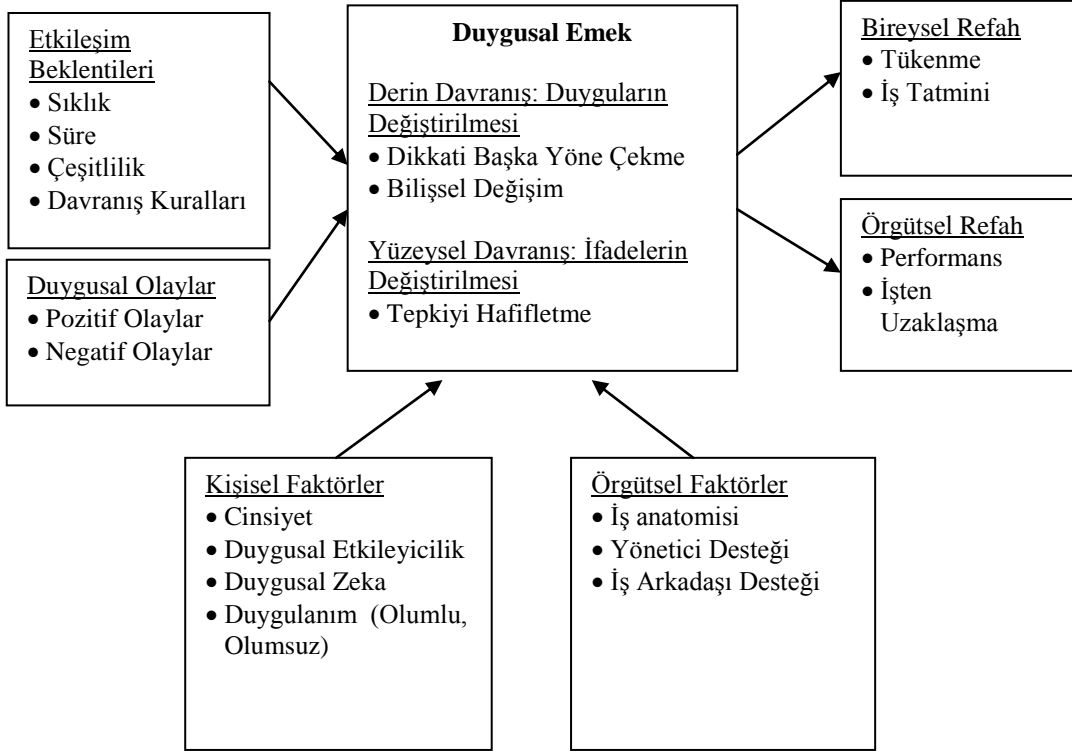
Etkileşim Beklentileri
• Sıklık
• Süre
• Çeşitlilik
• Davranış Kuralları

Duygusal Olaylar
• Pozitif Olaylar
• Negatif Olaylar

Duygusal Emek

Derin Davranış: Duyguların Değiştirilmesi
• Dikkati Başka Yöne Çekme
• Bilişsel Değişim

Yüzeysel Davranış: İfadelerin Değiştirilmesi
• Tepkiyi Hafifletme

Bireysel Refah
• Tükenme
• İş Tatmini

Örgütsel Refah
• Performans
• İşten Uzaklaşma

Kişisel Faktörler
• Cinsiyet
• Duygusal Etkileyicilik
• Duygusal Zeka
• Duygulanım (Olumlu, Olumsuz)

Örgütsel Faktörler
• İş anatomisi
• Yönetici Desteği
• İş Arkadaşı Desteği